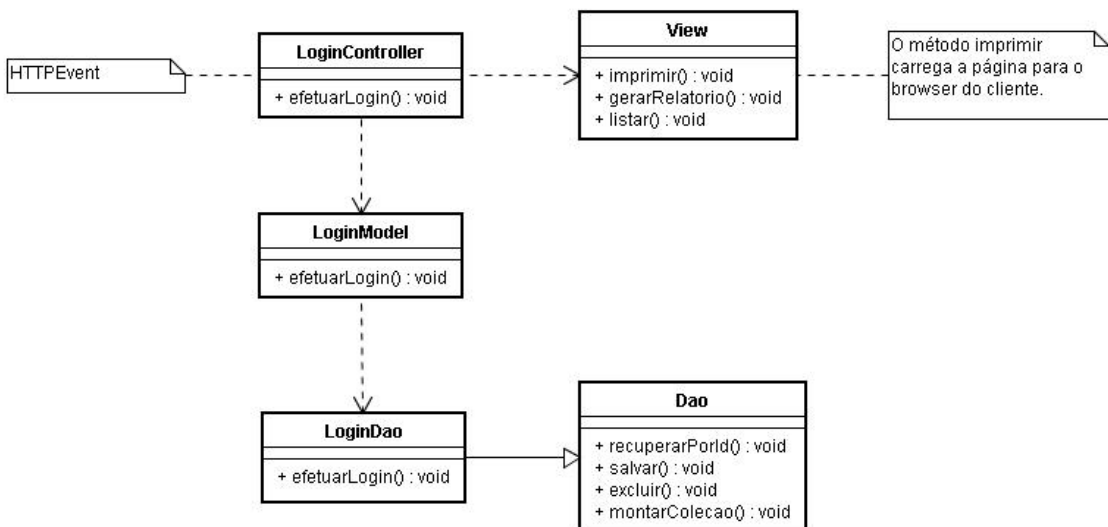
HTTPEvent

LoginController

+ efetuarLogin() : void

View

+ imprimir() : void
+ gerarRelatorio() : void
+ listar() : void

O método imprimir carrega a página para o browser do cliente.

LoginModel

+ efetuarLogin() : void

LoginDao

+ efetuarLogin() : void

Dao

+ recuperarPorId() : void
+ salvar() : void
+ excluir() : void
+ montarColecao() : void